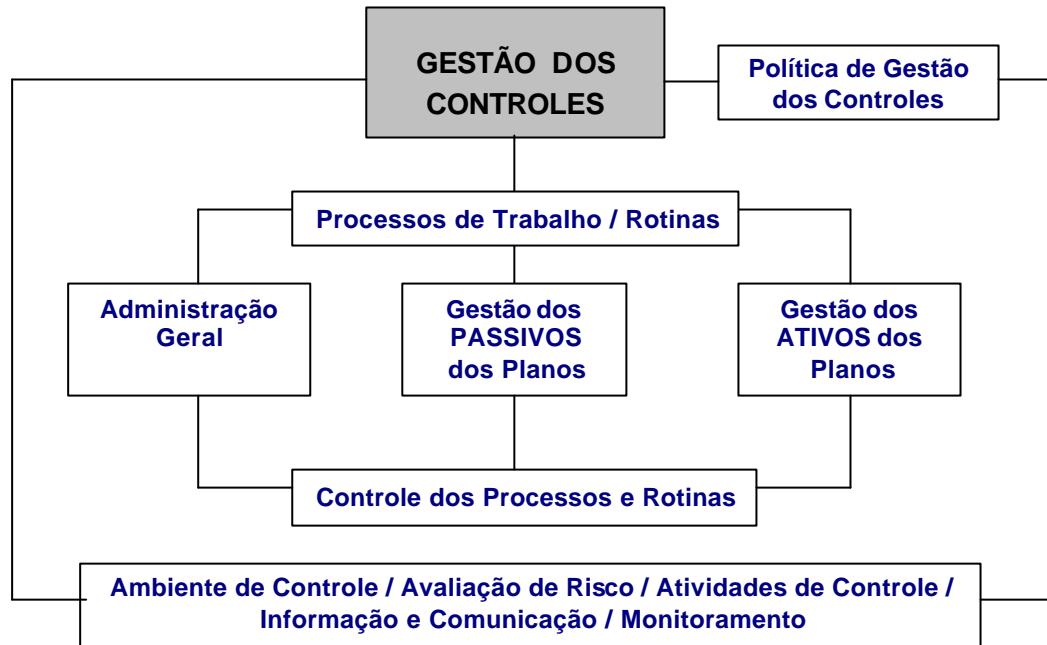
GESTÃO DOS CONTROLES

Política de Gestão dos Controles

Processos de Trabalho / Rotinas

Administração Geral

Gestão dos PASSIVOS dos Planos

Gestão dos ATIVOS dos Planos

Controle dos Processos e Rotinas

Ambiente de Controle / Avaliação de Risco / Atividades de Controle / Informação e Comunicação / Monitoramento